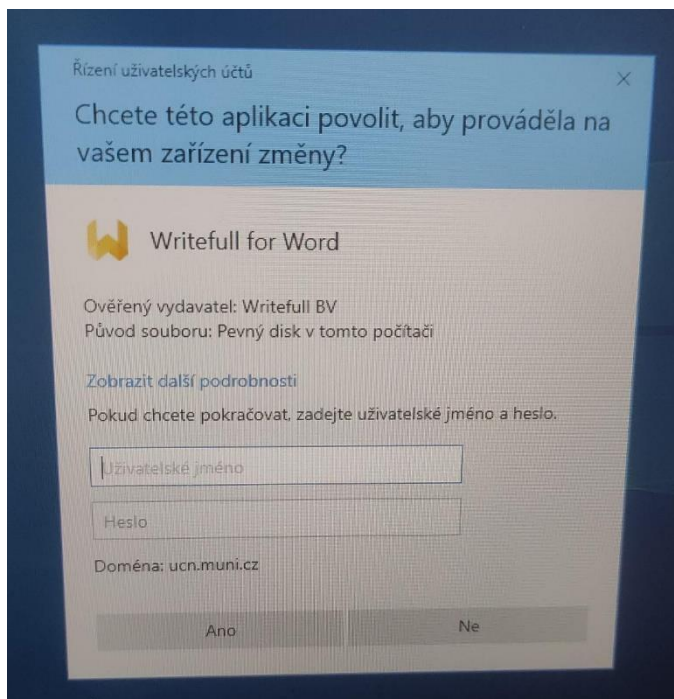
Řízení uživatelských účtů

Chcete této aplikaci povolit, aby prováděla na vašem zařízení změny?

Writefull for Word

Ověřený vydavatel: Writefull BV
Původ souboru: Pevný disk v tomto počítači

Zobrazit další podrobnosti

Pokud chcete pokračovat, zadejte uživatelské jméno a heslo.

Uživatelské jméno

Heslo

Doména: ucn.muni.cz

Ano

Ne